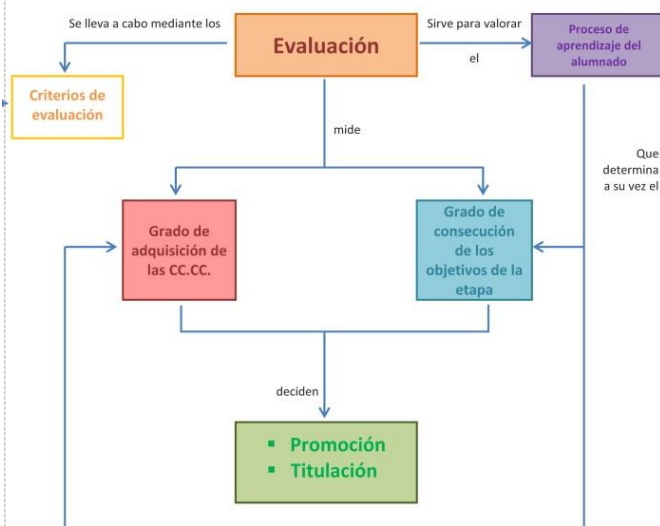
Se lleva a cabo mediante los

Evaluación

Sirve para valorar

el

Proceso de aprendizaje del alumnado

Criterios de evaluación

mide

Que determina a su vez el

Grado de adquisición de las CC.CC.

Grado de consecución de los objetivos de la etapa

deciden

▪ Promoción
▪ Titulación